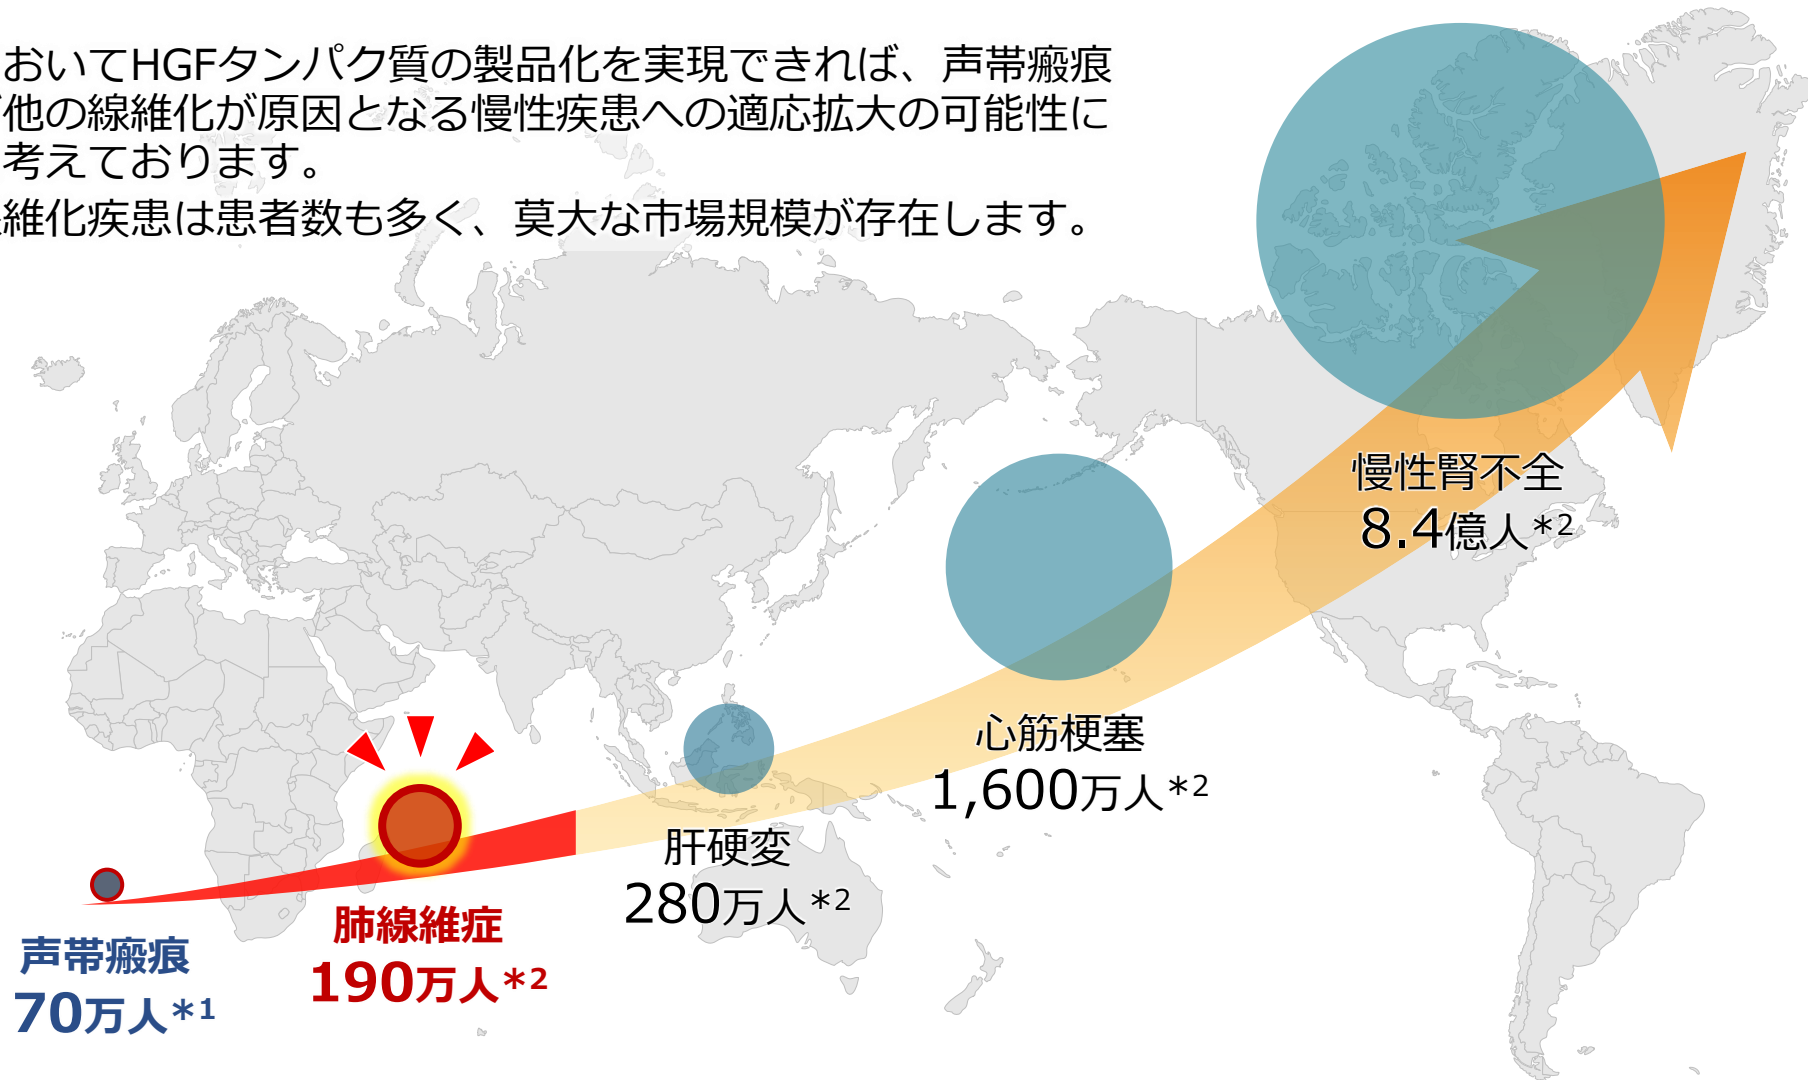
おいてHGFタンパク質の製品化を実現できれば、声帯瘢痕
他の線維化が原因となる慢性疾患への適応拡大の可能性に
考えております。

維化疾患は患者数も多く、莫大な市場規模が存在します。

慢性腎不全
8.4億人*2

心筋梗塞
1,600万人*2

肝硬変
280万人*2

肺線維症
190万人*2

声帯瘢痕
70万人*1